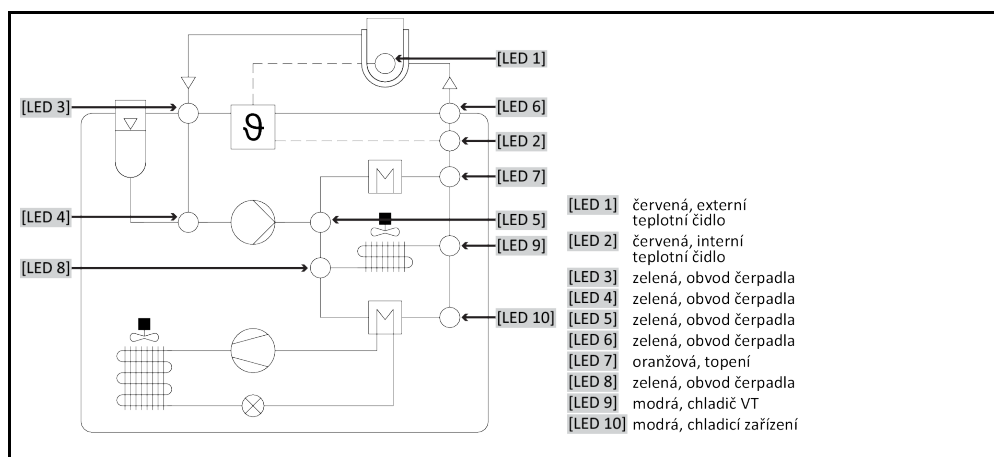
[LED 1]
[LED 3]
[LED 6]
$\vartheta$
[LED 2]
[LED 7]
[LED 4]
[LED 5]
[LED 9]
[LED 8]
[LED 10]

[LED 1] červená, externí teplotní čidlo
[LED 2] červená, interní teplotní čidlo
[LED 3] zelená, obvod čerpadla
[LED 4] zelená, obvod čerpadla
[LED 5] zelená, obvod čerpadla
[LED 6] zelená, obvod čerpadla
[LED 7] oranžová, topení
[LED 8] zelená, obvod čerpadla
[LED 9] modrá, chladič VT
[LED 10] modrá, chladicí zařízení